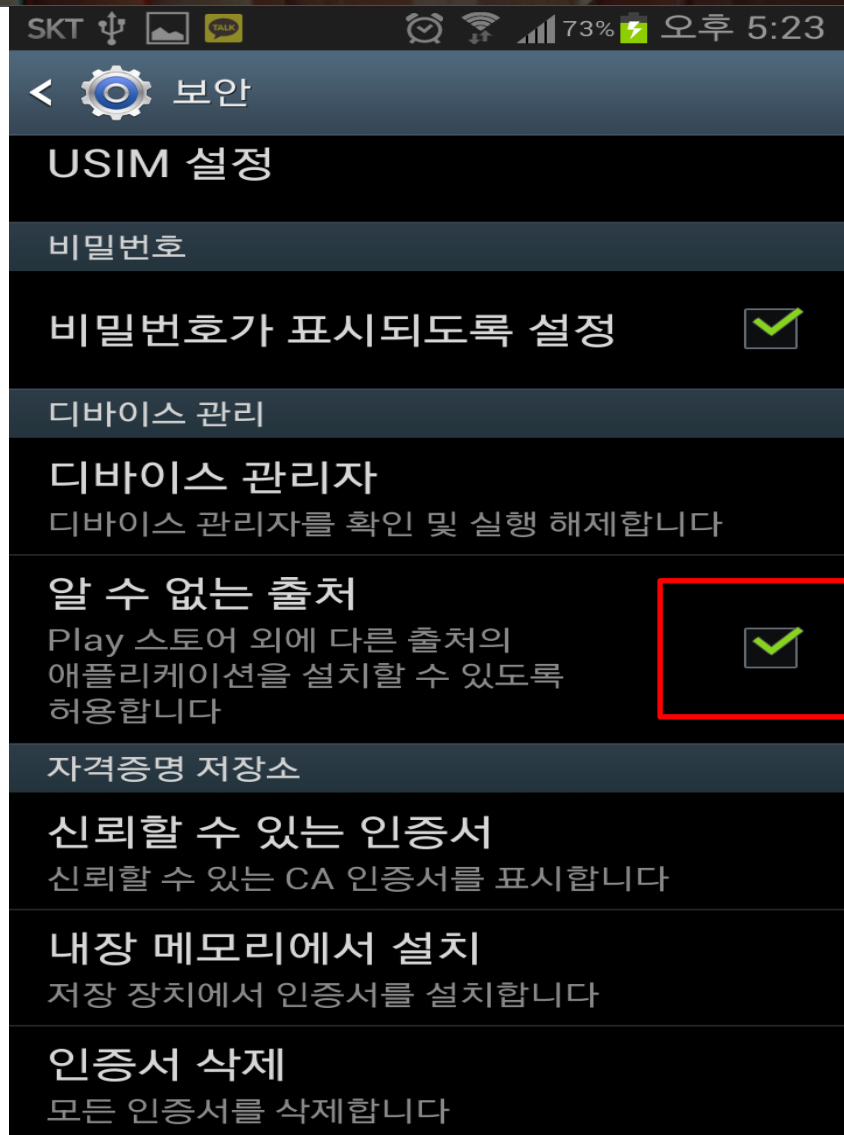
SKT TALK 73% 오후 5:23

보안

USIM 설정

비밀번호

비밀번호가 표시되도록 설정

디바이스 관리

디바이스 관리자
디바이스 관리자를 확인 및 실행 해제합니다

알 수 없는 출처
Play 스토어 외에 다른 출처의 애플리케이션을 설치할 수 있도록 허용합니다

자격증명 저장소

신뢰할 수 있는 인증서
신뢰할 수 있는 CA 인증서를 표시합니다

내장 메모리에서 설치
저장 장치에서 인증서를 설치합니다

인증서 삭제
모든 인증서를 삭제합니다